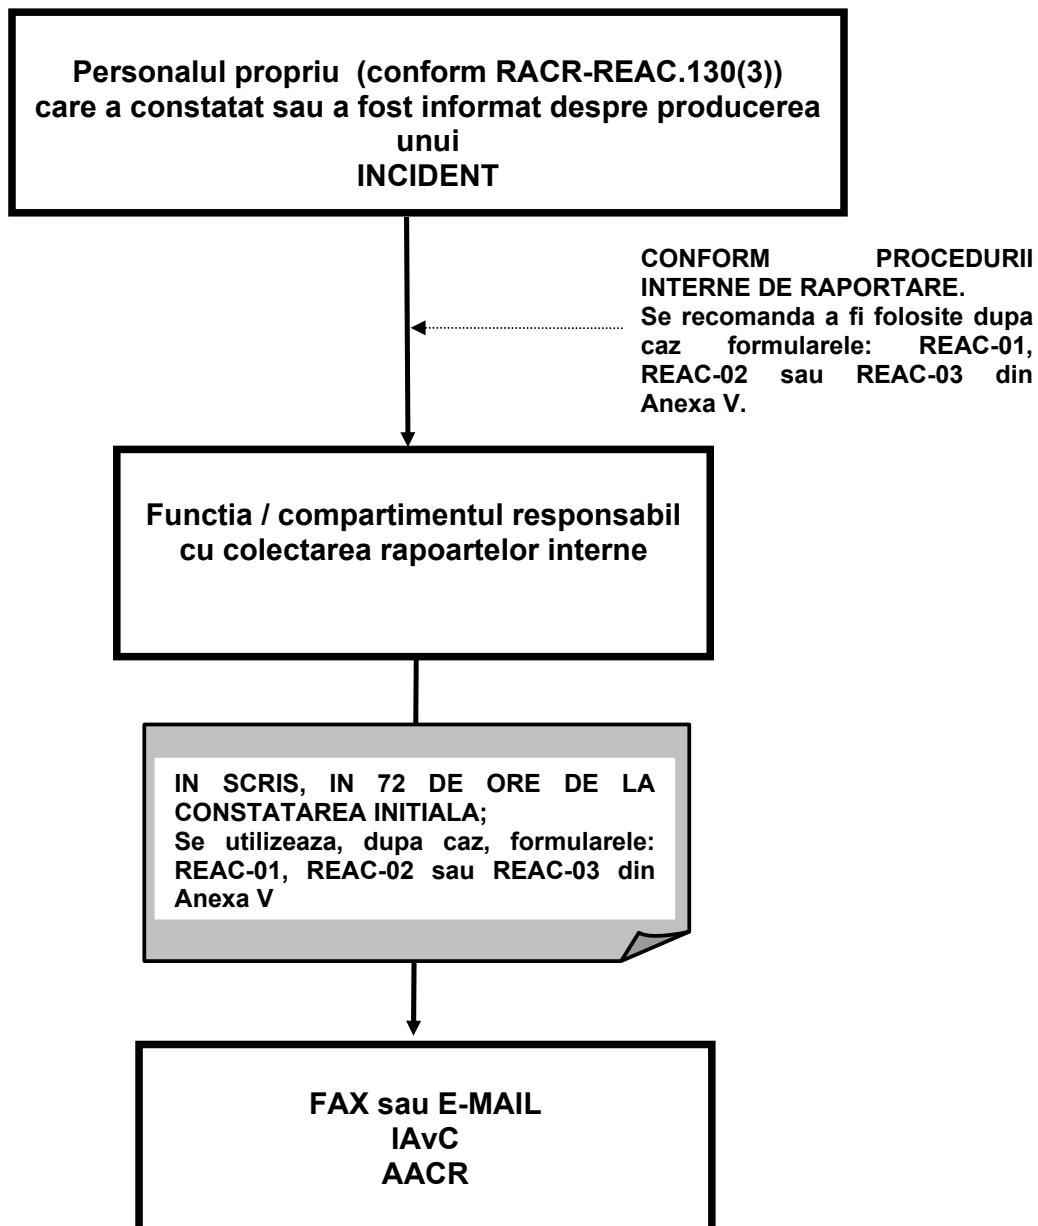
Personalul propriu (conform RACR-REAC.130(3)) care a constatat sau a fost informat despre producerea unui
INCIDENT

CONFORM PROCEDURII INTERNE DE RAPORTARE.
Se recomanda a fi folosite dupa caz formularele: REAC-01, REAC-02 sau REAC-03 din Anexa V.

Functia / compartimentul responsabil cu colectarea rapoartelor interne

IN SCRIS, IN 72 DE ORE DE LA CONSTATAREA INITIALA;
Se utilizeaza, dupa caz, formularele: REAC-01, REAC-02 sau REAC-03 din Anexa V

FAX sau E-MAIL
IAvC
AACR